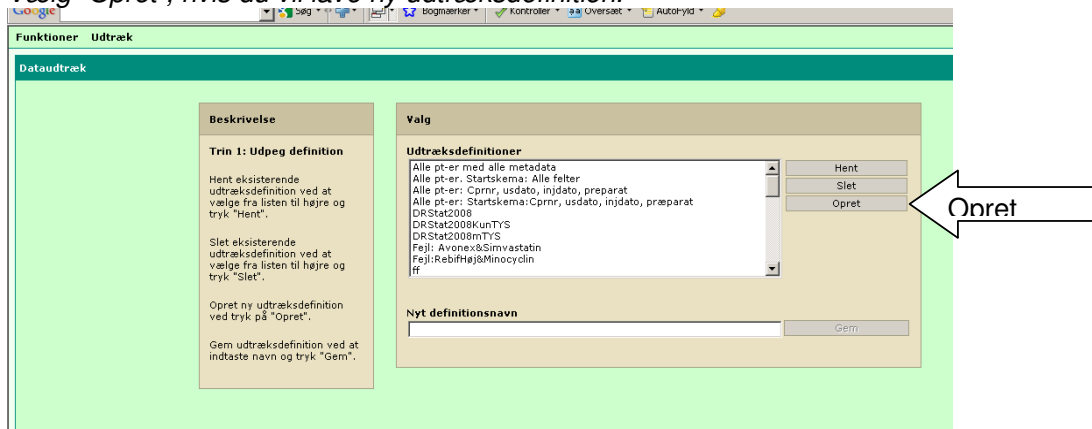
Vælg "Opret", hvis du vil have ny udtræksdefinition.

Google Søg Bogmærker Kontroller Oversæt AutoFyld

Funktioner Udtræk

Dataudtræk

Beskrivelse

Trin 1: Udpeg definition

Hent eksisterende udtræksdefinition ved at vælge fra listen til højre og tryk "Hent".

Slet eksisterende udtræksdefinition ved at vælge fra listen til højre og tryk "Slet".

Opret ny udtræksdefinition ved tryk på "Opret".

Gem udtræksdefinition ved at indtaste navn og tryk "Gem".

Valg

Udtræksdefinitioner

Alle pt-er med alle metadata
Alle pt-er. Startskema: Alle felter
Alle pt-er: Cprnr, usdato, injdato, preparat
Alle pt-er: Startskema:Cprnr, usdato, injdato, præparat
DRStat2008
DRStat2008KunTYS
DRStat2008mTYS
Fejl: Avonex&Simvastatin
Fejl:RebifHøj&Minocyclin
ff

Hent

Slet

Opret

Nyt definitionsnavn

Gem

Opret